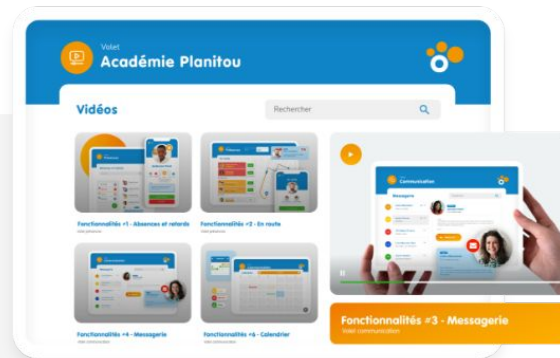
Volet
Académie Planitou

Vidéos

Rechercher

Fonctionnalités #1 - Absences et retards
Volet présences

Fonctionnalités #2 - En route

Fonctionnalités #4 - Messagerie

Fonctionnalités #6 - Calendrier

Communication

Messagerie

Fonctionnalités #3 - Messagerie
Volet communication